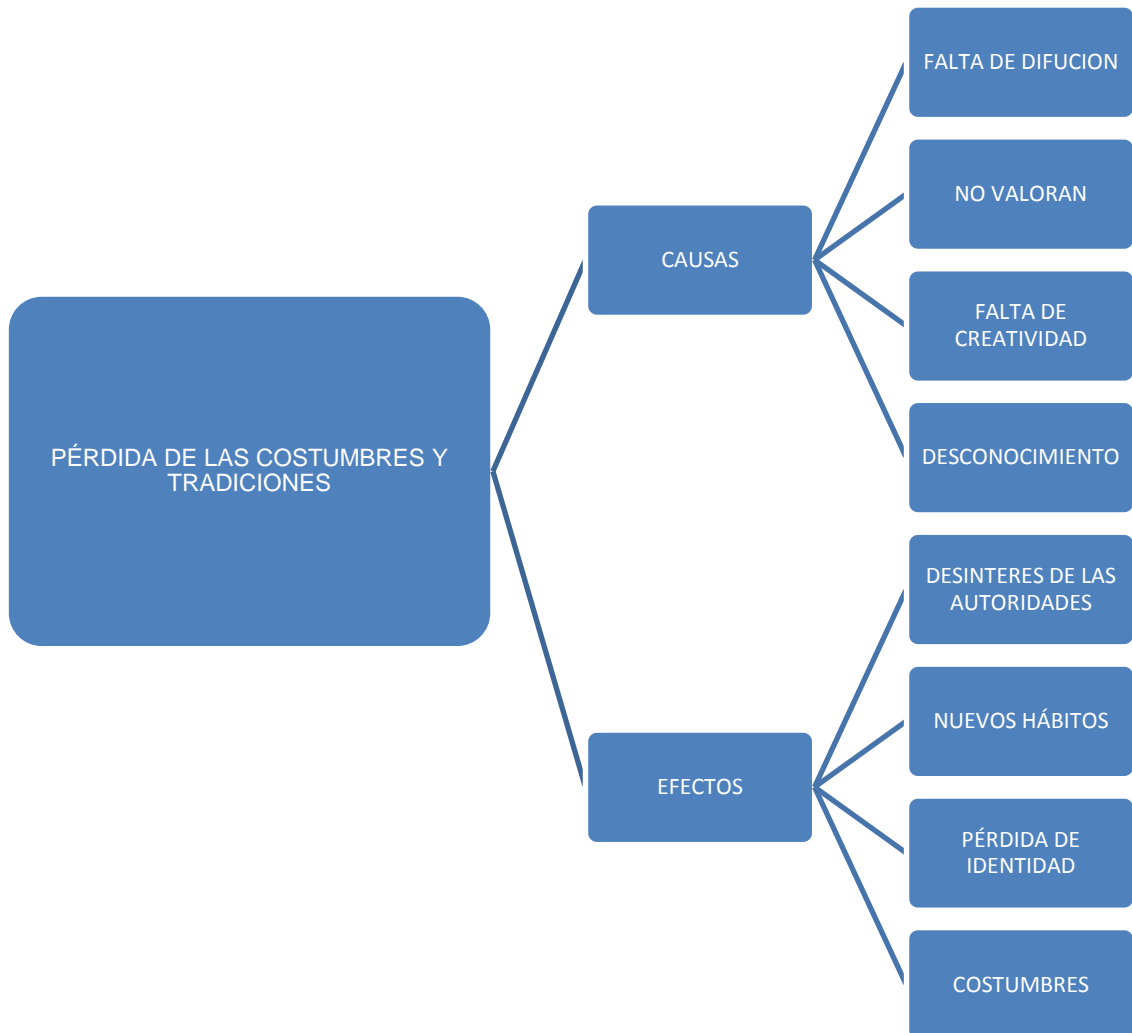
PÉRDIDA DE LAS COSTUMBRES Y TRADICIONES

CAUSAS

FALTA DE DIFUCION

NO VALORAN

FALTA DE CREATIVIDAD

DESCONOCIMIENTO

EFECTOS

DESINTERES DE LAS AUTORIDADES

NUEVOS HÁBITOS

PÉRDIDA DE IDENTIDAD

COSTUMBRES